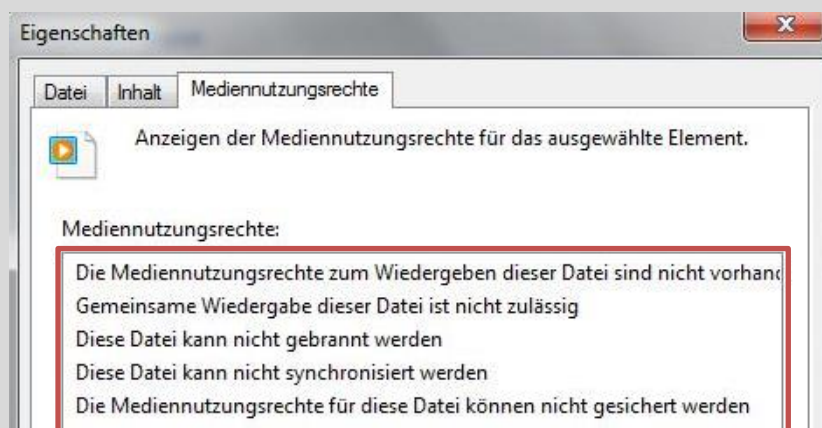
Eigenschaften

Datei | Inhalt | Mediennutzungsrechte

Anzeigen der Mediennutzungsrechte für das ausgewählte Element.

Mediennutzungsrechte:

Die Mediennutzungsrechte zum Wiedergeben dieser Datei sind nicht vorhand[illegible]
Gemeinsame Wiedergabe dieser Datei ist nicht zulässig
Diese Datei kann nicht gebrannt werden
Diese Datei kann nicht synchronisiert werden
Die Mediennutzungsrechte für diese Datei können nicht gesichert werden